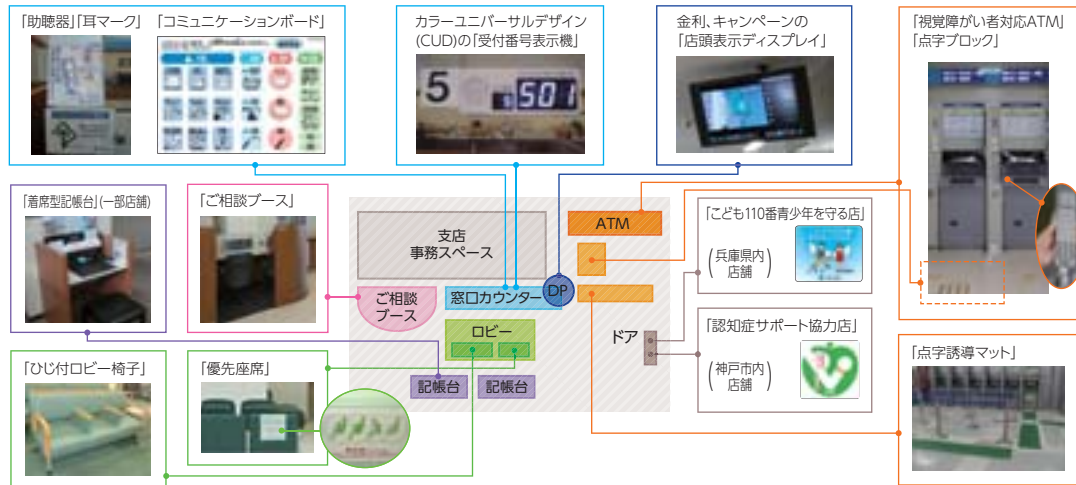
「助聴器」「耳マーク」「コミュニケーションボード」

カラーユニバーサルデザイン(CUD)の「受付番号表示機」

5 501

金利、キャンペーンの「店頭表示ディスプレイ」

「視覚障がい者対応ATM」「点字ブロック」

「着席型記帳台」(一部店舗)

「ご相談ブース」

支店事務スペース

ATM

「こども110番青少年を守る店」

兵庫県内店舗

ご相談ブース

窓口カウンター

DP

ロビー

ドア

「認知症サポート協力店」

神戸市内店舗

「ひじ付ロビー椅子」

「優先座席」

記帳台

記帳台

「点字誘導マット」